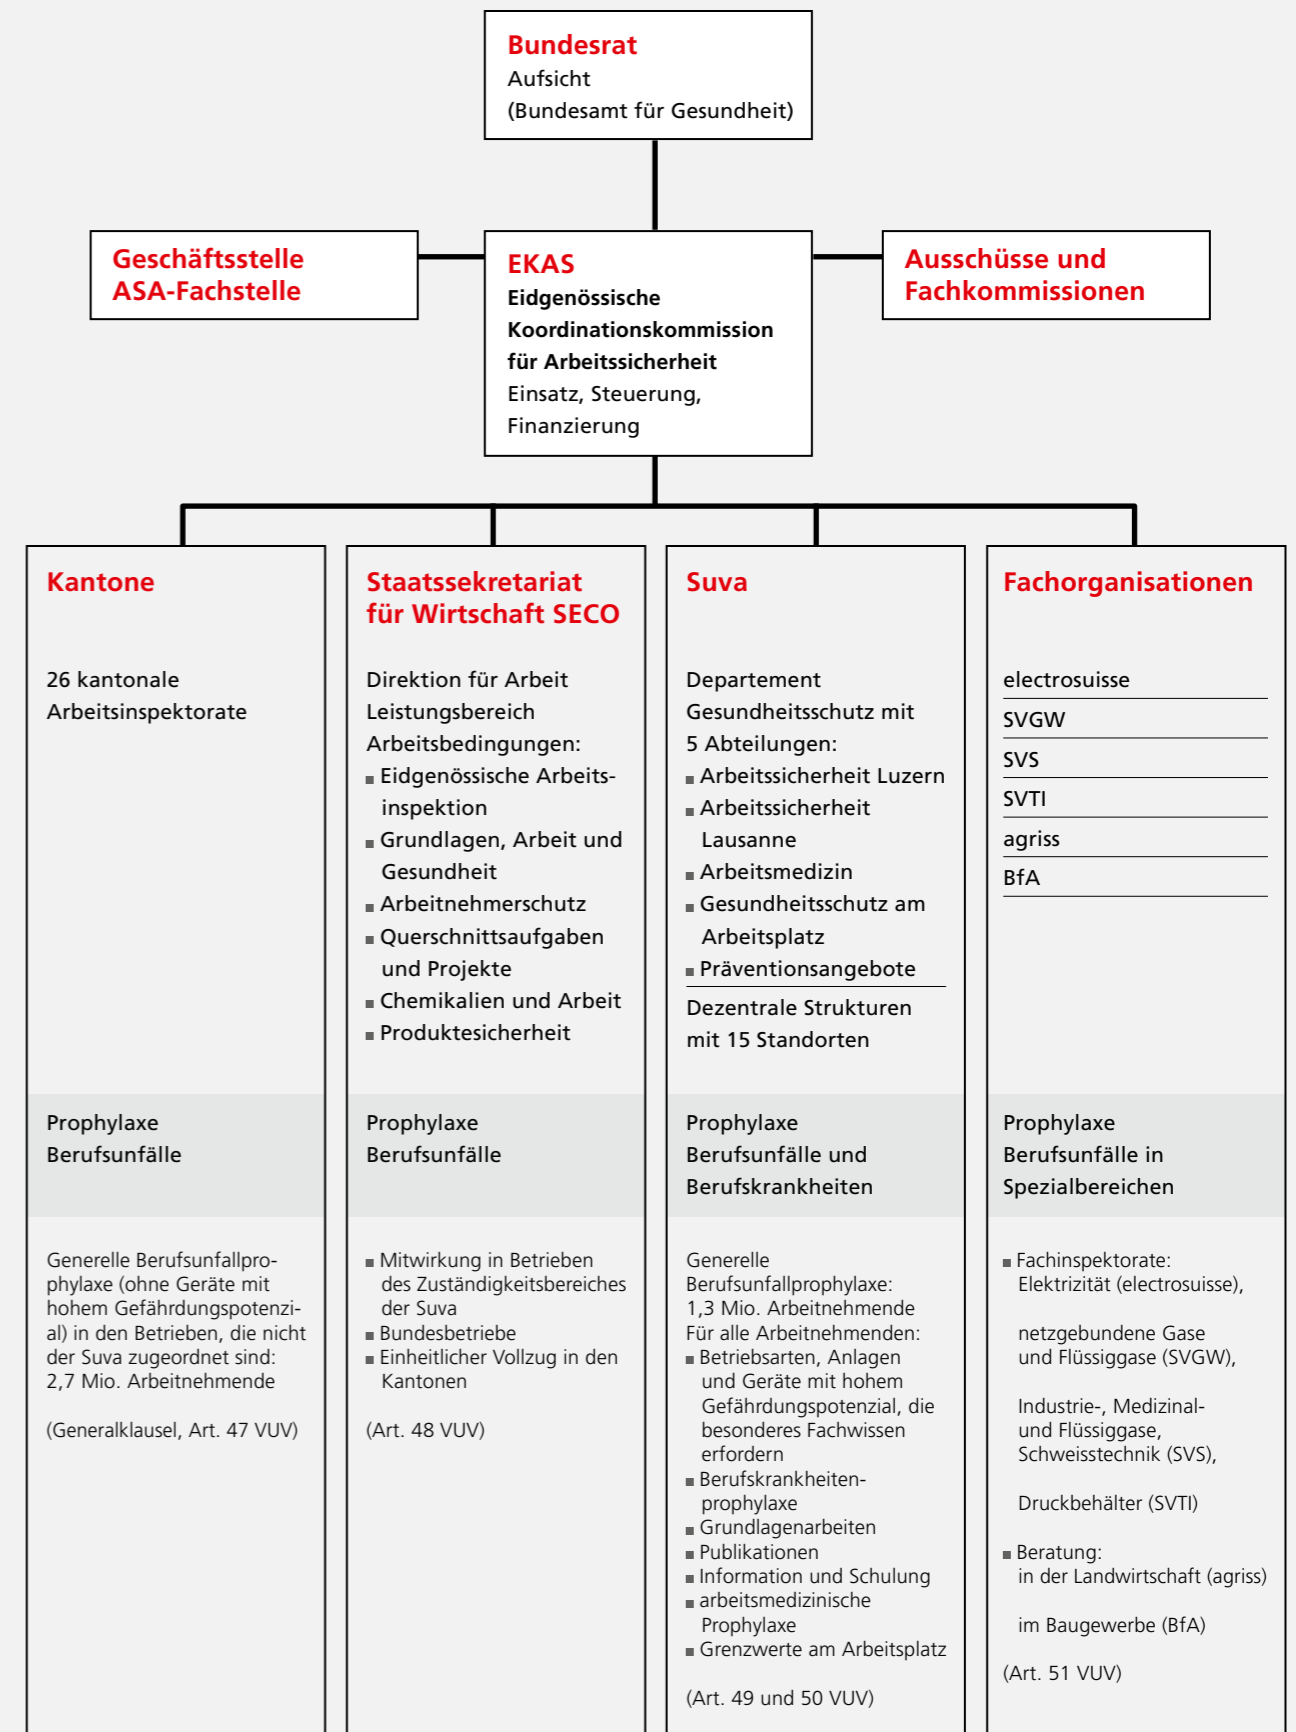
Bundesrat
Aufsicht
(Bundesamt für Gesundheit)

Geschäftsstelle
ASA-Fachstelle

EKAS
Eidgenössische Koordinationskommission für Arbeitssicherheit
Einsatz, Steuerung, Finanzierung

Ausschüsse und Fachkommissionen

Kantone

26 kantonale Arbeitsinspektorate

Prophylaxe Berufsunfälle

Generelle Berufsunfallprophylaxe (ohne Geräte mit hohem Gefährdungspotenzial) in den Betrieben, die nicht der Suva zugeordnet sind: 2,7 Mio. Arbeitnehmende

(Generalklausel, Art. 47 VUV)

Staatssekretariat für Wirtschaft SECO

Direktion für Arbeit Leistungsbereich Arbeitsbedingungen:
- Eidgenössische Arbeitsinspektion
- Grundlagen, Arbeit und Gesundheit
- Arbeitnehmerschutz
- Querschnittsaufgaben und Projekte
- Chemikalien und Arbeit
- Produktesicherheit

Prophylaxe Berufsunfälle

- Mitwirkung in Betrieben des Zuständigkeitsbereiches der Suva
- Bundesbetriebe
- Einheitlicher Vollzug in den Kantonen

(Art. 48 VUV)

Suva

Departement Gesundheitsschutz mit 5 Abteilungen:
- Arbeitssicherheit Luzern
- Arbeitssicherheit Lausanne
- Arbeitsmedizin
- Gesundheitsschutz am Arbeitsplatz
- Präventionsangebote

Dezentrale Strukturen mit 15 Standorten

Prophylaxe Berufsunfälle und Berufskrankheiten

Generelle Berufsunfallprophylaxe: 1,3 Mio. Arbeitnehmende
Für alle Arbeitnehmenden:
- Betriebsarten, Anlagen und Geräte mit hohem Gefährdungspotenzial, die besonderes Fachwissen erfordern
- Berufskrankheitenprophylaxe
- Grundlagenarbeiten
- Publikationen
- Information und Schulung
- arbeitsmedizinische Prophylaxe
- Grenzwerte am Arbeitsplatz

(Art. 49 und 50 VUV)

Fachorganisationen

electrosuisse
SVGW
SVS
SVTI
agriss
BfA

Prophylaxe Berufsunfälle in Spezialbereichen

- Fachinspektorate:
Elektrizität (electrosuisse),

netzgebundene Gase und Flüssiggase (SVGW),

Industrie-, Medizinal- und Flüssiggase, Schweisstechnik (SVS),

Druckbehälter (SVTI)

- Beratung:
in der Landwirtschaft (agriss)

im Baugewerbe (BfA)

(Art. 51 VUV)